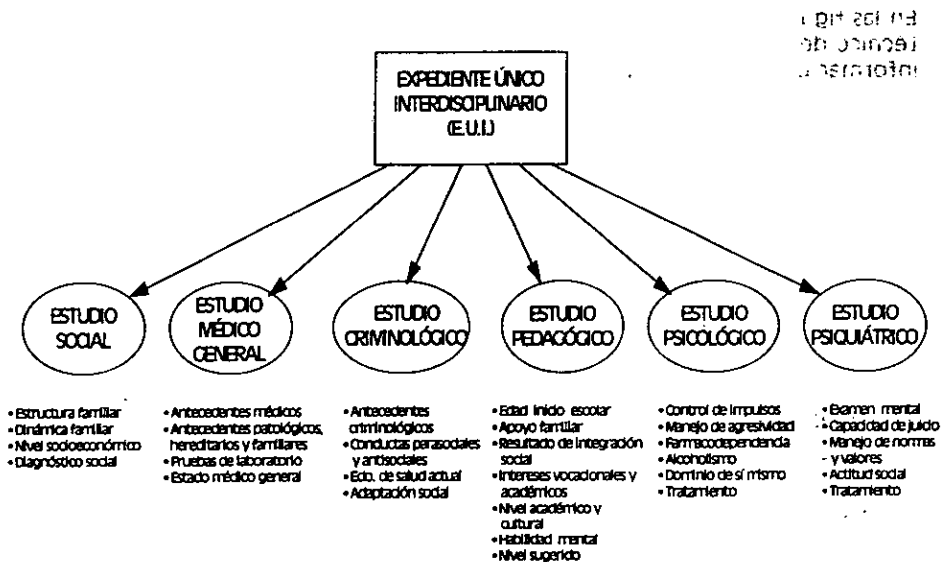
En las hig
tecnico de
informal

EXPEDIENTE ÚNICO INTERDISCIPLINARIO (E.U.I.)

ESTUDIO SOCIAL

ESTUDIO MÉDICO GENERAL

ESTUDIO CRIMINOLÓGICO

ESTUDIO PEDAGÓGICO

ESTUDIO PSICOLÓGICO

ESTUDIO PSIQUIÁTRICO

• Estructura familiar
• Dinámica familiar
• Nivel socioeconómico
• Diagnóstico social

• Antecedentes médicos
• Antecedentes patológicos, hereditarios y familiares
• Pruebas de laboratorio
• Estado médico general

• Antecedentes criminológicos
• Conductas parasociales y antisociales
• Edo. de salud actual
• Adaptación social

• Edad inicio escolar
• Apoyo familiar
• Resultado de integración social
• Intereses vocacionales y académicos
• Nivel académico y cultural
• Habilidad mental
• Nivel sugerido

• Control de impulsos
• Manejo de agresividad
• Farmacodependencia
• Alcoholismo
• Dominio de sí mismo
• Tratamiento

• Examen mental
• Capacidad de juicio
• Manejo de normas y valores
• Actitud social
• Tratamiento